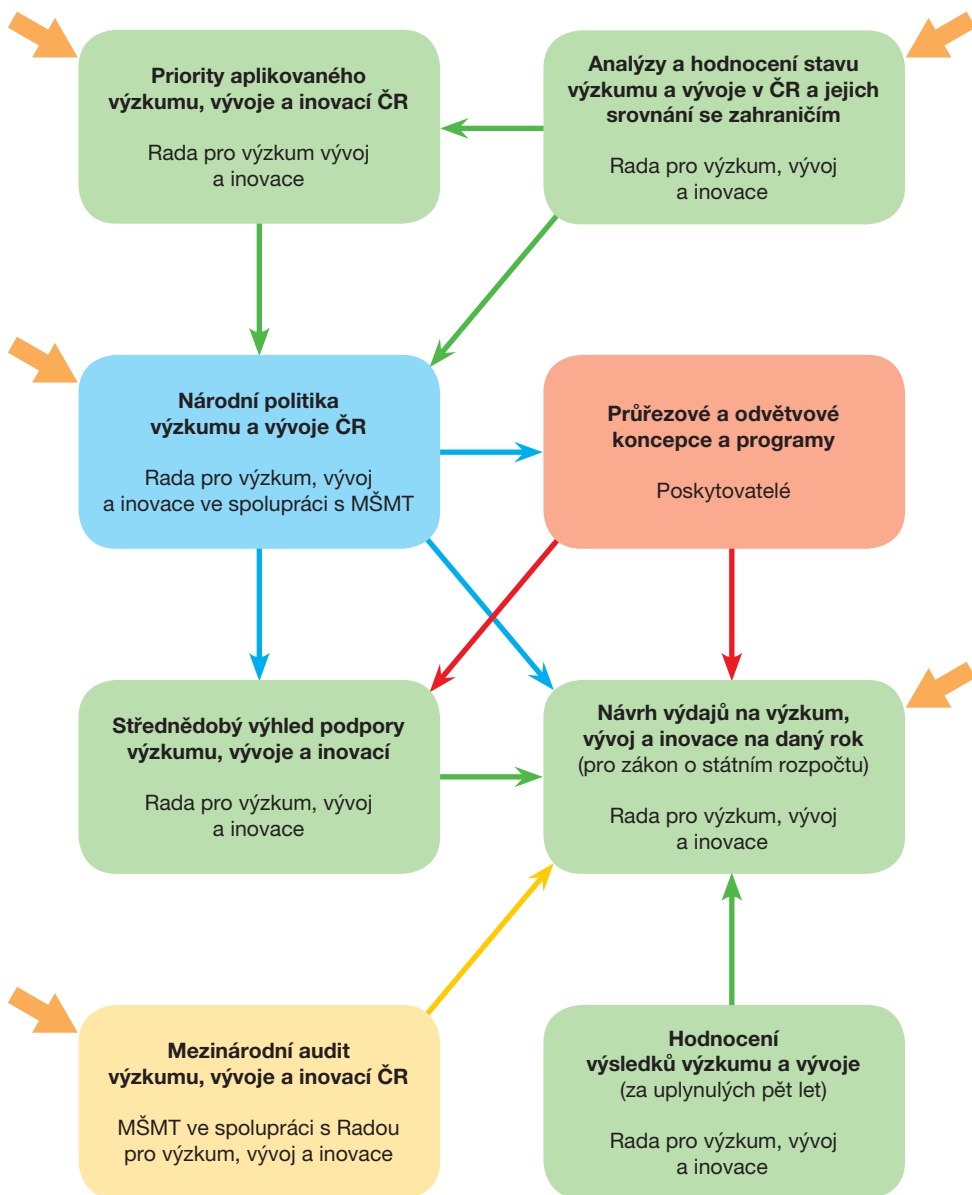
Priority aplikovaného výzkumu, vývoje a inovací ČR

Rada pro výzkum vývoj a inovace

Analýzy a hodnocení stavu výzkumu a vývoje v ČR a jejich srovnání se zahraničím

Rada pro výzkum, vývoj a inovace

Národní politika výzkumu a vývoje ČR

Rada pro výzkum, vývoj a inovace ve spolupráci s MŠMT

Průřezové a odvětvové koncepce a programy

Poskytovatelé

Střednědobý výhled podpory výzkumu, vývoje a inovací

Rada pro výzkum, vývoj a inovace

Návrh výdajů na výzkum, vývoj a inovace na daný rok (pro zákon o státním rozpočtu)

Rada pro výzkum, vývoj a inovace

Mezinárodní audit výzkumu, vývoje a inovací ČR

MŠMT ve spolupráci s Radou pro výzkum, vývoj a inovace

Hodnocení výsledků výzkumu a vývoje (za uplynulých pět let)

Rada pro výzkum, vývoj a inovace